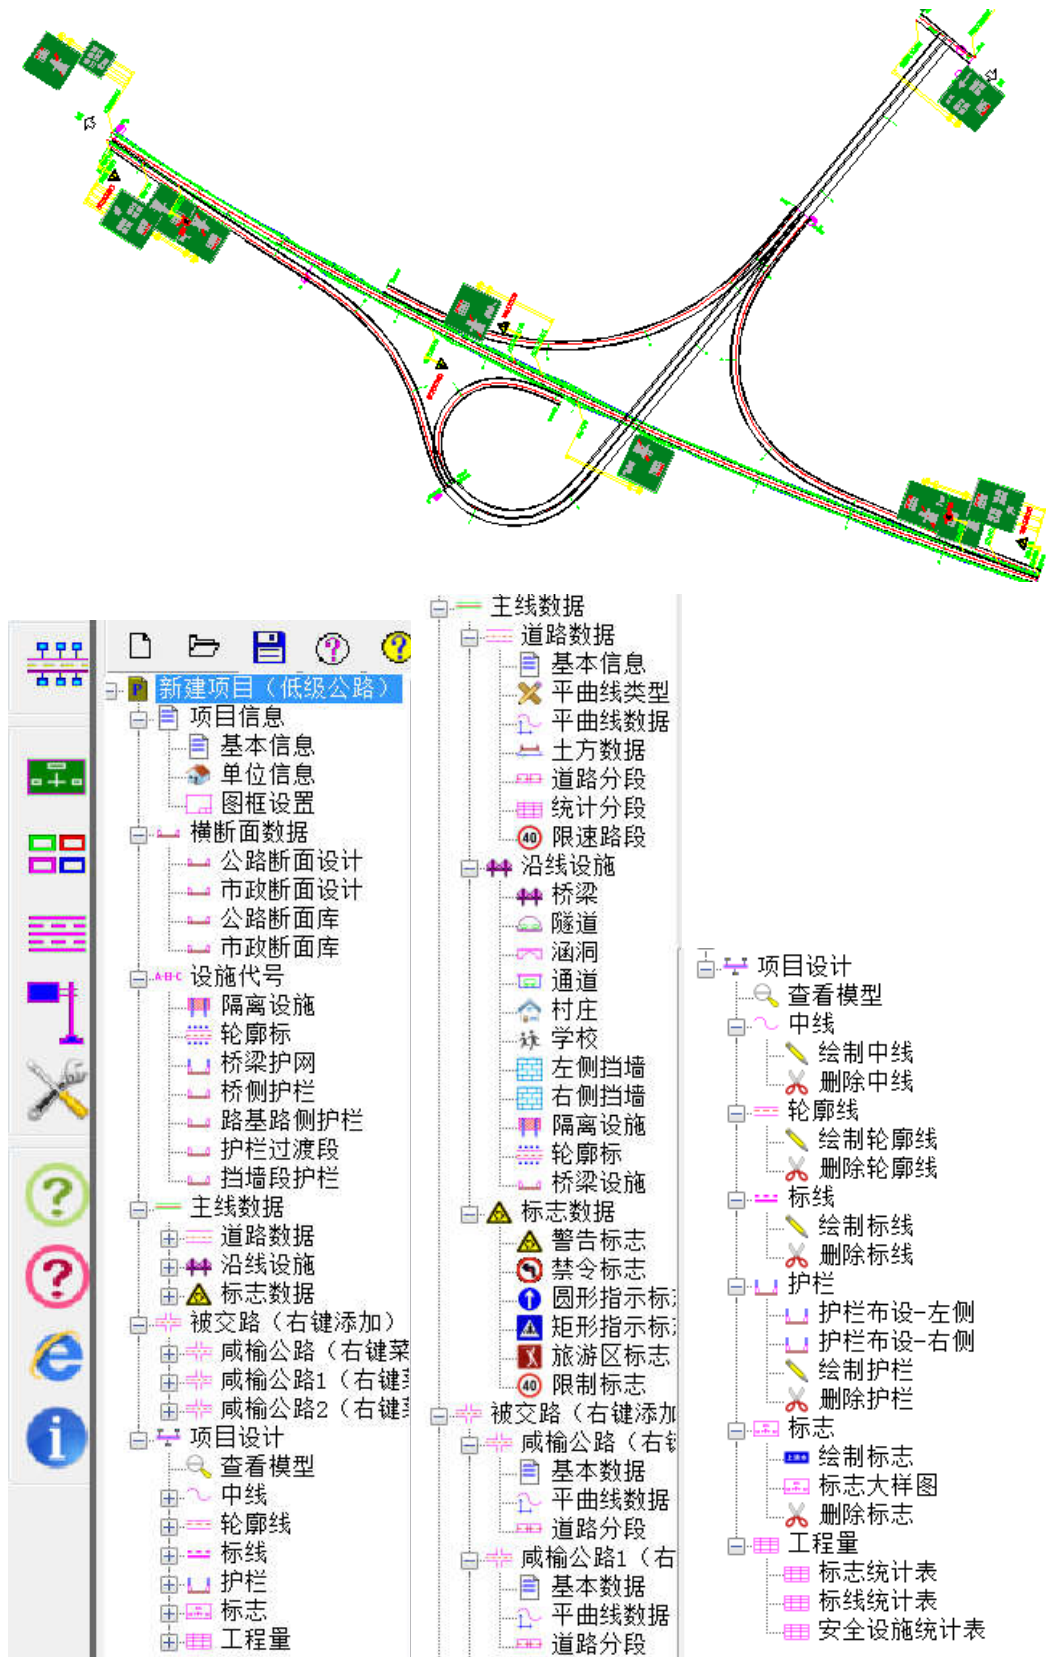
新建项目（低级公路）
项目信息
基本信息
单位信息
图框设置
横断面数据
公路断面设计
市政断面设计
公路断面库
市政断面库
设施代号
隔离设施
轮廓标
桥梁护网
桥侧护栏
路基路侧护栏
护栏过渡段
挡墙段护栏
主线数据
道路数据
沿线设施
标志数据
被交路（右键添加）
咸榆公路（右键菜
咸榆公路1（右键
咸榆公路2（右键
项目设计
查看模型
中线
轮廓线
标线
护栏
标志
工程量

主线数据
道路数据
基本信息
平曲线类型
平曲线数据
土方数据
道路分段
统计分段
限速路段
沿线设施
桥梁
隧道
涵洞
通道
村庄
学校
左侧挡墙
右侧挡墙
隔离设施
轮廓标
桥梁设施
标志数据
警告标志
禁令标志
圆形指示标
矩形指示标
旅游区标志
限制标志
被交路（右键添加
咸榆公路（右
基本数据
平曲线数据
道路分段
咸榆公路1（右
基本数据
平曲线数据
道路分段

项目设计
查看模型
中线
绘制中线
删除中线
轮廓线
绘制轮廓线
删除轮廓线
标线
绘制标线
删除标线
护栏
护栏布设-左侧
护栏布设-右侧
绘制护栏
删除护栏
标志
绘制标志
标志大样图
删除标志
工程量
标志统计表
标线统计表
安全设施统计表